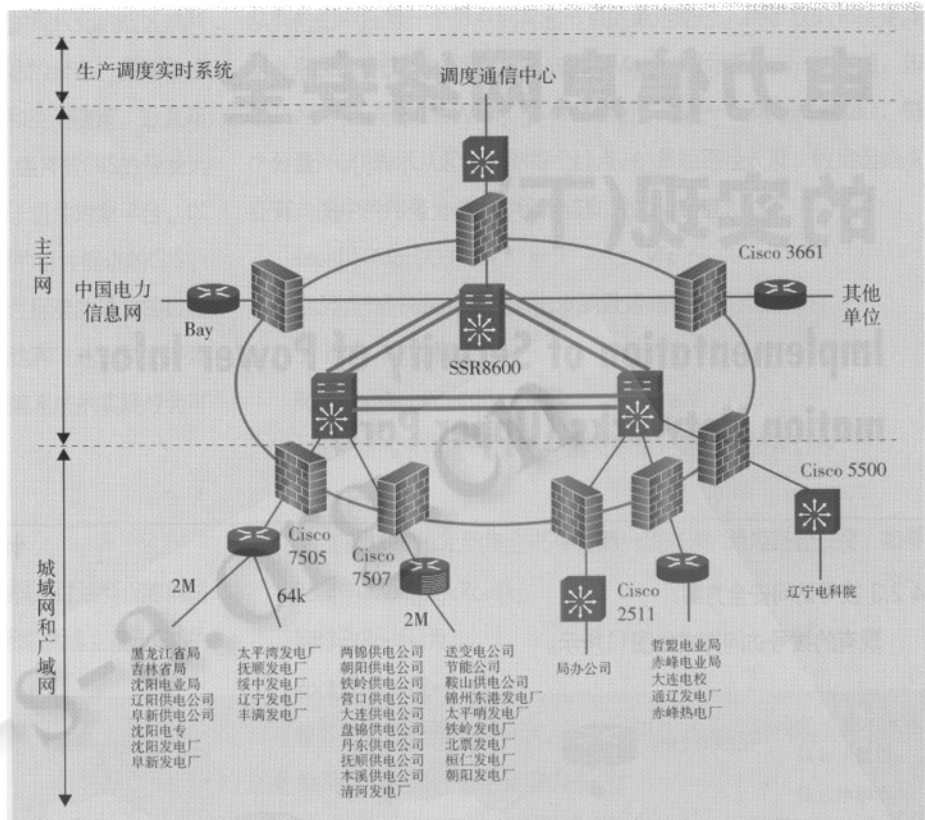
生产调度实时系统

调度通信中心

主干网

中国电力信息网

Bay

Cisco 3661

其他单位

SSR8600

城域网和广域网

Cisco 7505

Cisco 7507

Cisco 5500

Cisco 2511

2M

64k

2M

辽宁电科院

局办公司

黑龙江省局
吉林省局
沈阳电业局
辽阳供电公司
阜新供电公司
沈阳电专
沈阳发电厂
阜新发电厂

太平湾发电厂
抚顺发电厂
绥中发电厂
辽宁发电厂
丰满发电厂

两锦供电公司
朝阳供电公司
铁岭供电公司
营口供电公司
大连供电公司
盘锦供电公司
丹东供电公司
抚顺供电公司
本溪供电公司
清河发电厂

送变电公司
节能公司
鞍山供电公司
锦州东港发电厂
太平哨发电厂
铁岭发电厂
北票发电厂
桓仁发电厂
朝阳发电厂

哲盟电业局
赤峰电业局
大连电校
通辽发电厂
赤峰热电厂

电力信息网络安全的实现(下)

Implementation of Security of Power Information Network